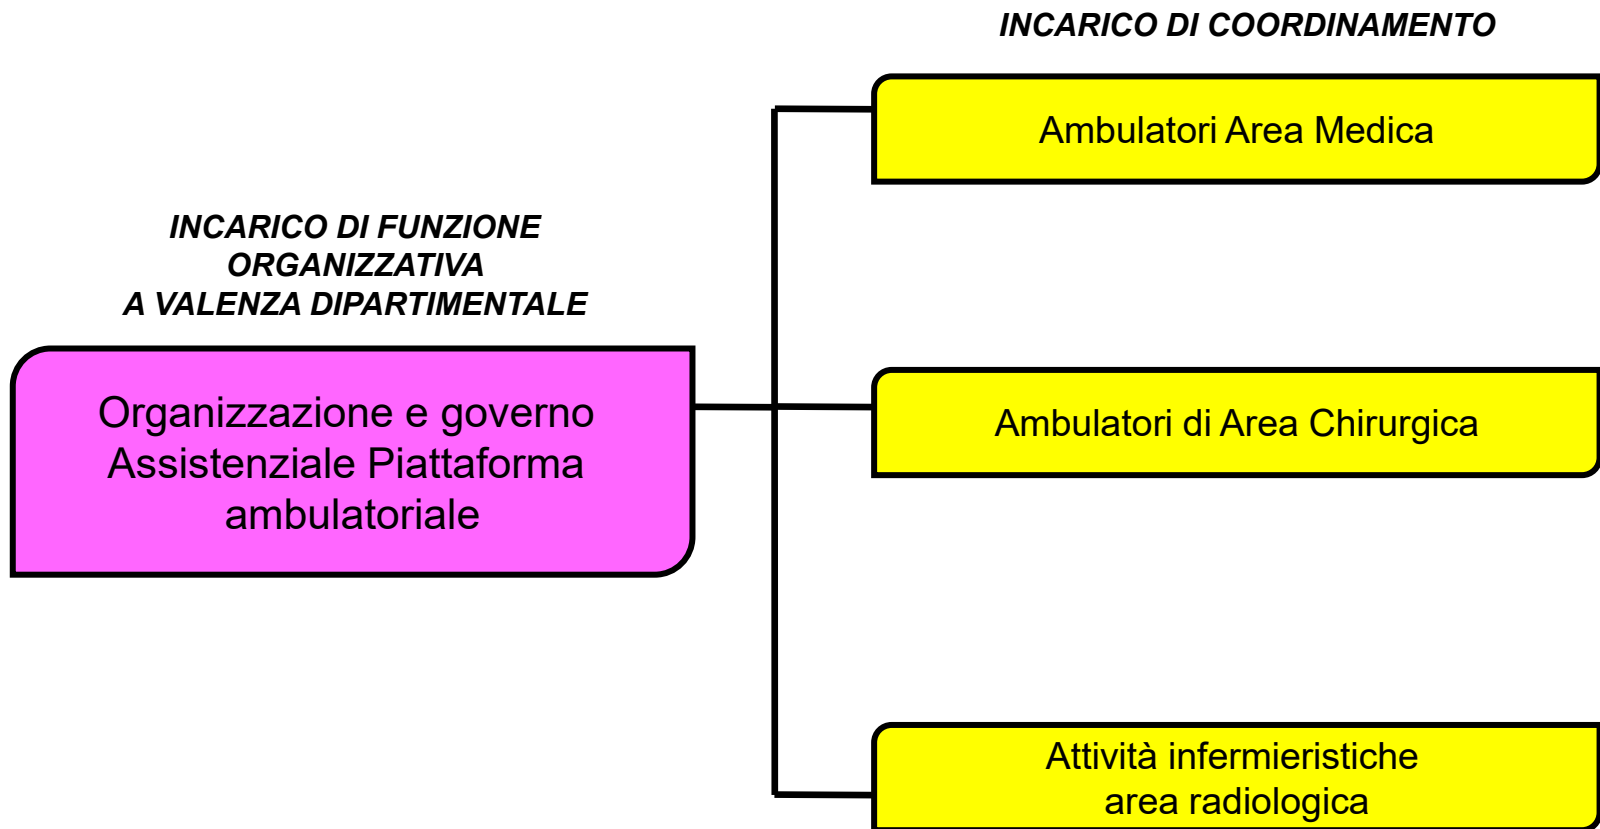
INCARICO DI COORDINAMENTO

INCARICO DI FUNZIONE ORGANIZZATIVA A VALENZA DIPARTIMENTALE

Organizzazione e governo Assistenziale Piattaforma ambulatoriale

Ambulatori Area Medica

Ambulatori di Area Chirurgica

Attività infermieristiche area radiologica